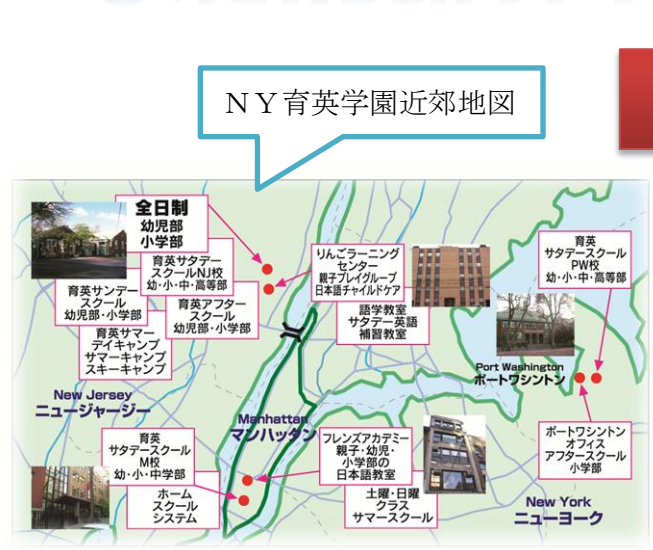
ＮＹ育英学園近郊地図

全日制
幼児部
小学部

育英サタデー
スクールNJ校
幼・小・中・高等部

育英サンデー
スクール
幼児部・小学部

育英アフター
スクール
幼児部・小学部

育英サマー
デイキャンプ
サマーキャンプ
スキーキャンプ

りんごラーニング
センター
親子プレイグループ
日本語チャイルドケア

語学教室
サタデー英語
補習教室

育英
サタデースクール
PW校
幼・小・中・高等部

Port Washington
ポートワシントン

New Jersey
ニュージャージー

Manhattan
マンハッタン

育英
サタデースクール
M校
幼・小・中学部

ホーム
スクール
システム

フレンズアカデミー
親子・幼児・
小学部の
日本語教室

土曜・日曜
クラス
サマースクール

ポートワシントン
オフィス
アフタースクール
小学部

New York
ニューヨーク